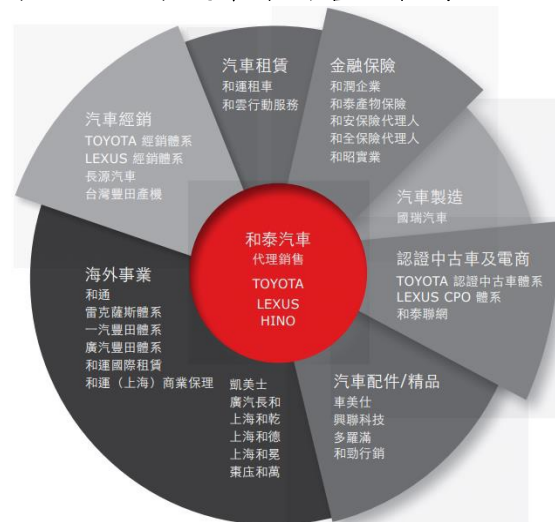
和泰汽車
代理銷售
TOYOTA
LEXUS
HINO

汽車租賃
和運租車
和雲行動服務

金融保險
和潤企業
和泰產物保險
和安保險代理人
和全保險代理人
和昭實業

汽車製造
國瑞汽車

認證中古車及電商
TOYOTA 認證中古車體系
LEXUS CPO 體系
和泰聯網

汽車配件/精品
車美仕
興聯科技
多羅滿
和勁行銷

海外事業
和通
雷克薩斯體系
一汽豐田體系
廣汽豐田體系
和運國際租賃
和運（上海）商業保理
凱美士
廣汽長和
上海和乾
上海和德
上海和冕
棗庄和萬

汽車經銷
TOYOTA 經銷體系
LEXUS 經銷體系
長源汽車
台灣豐田產機